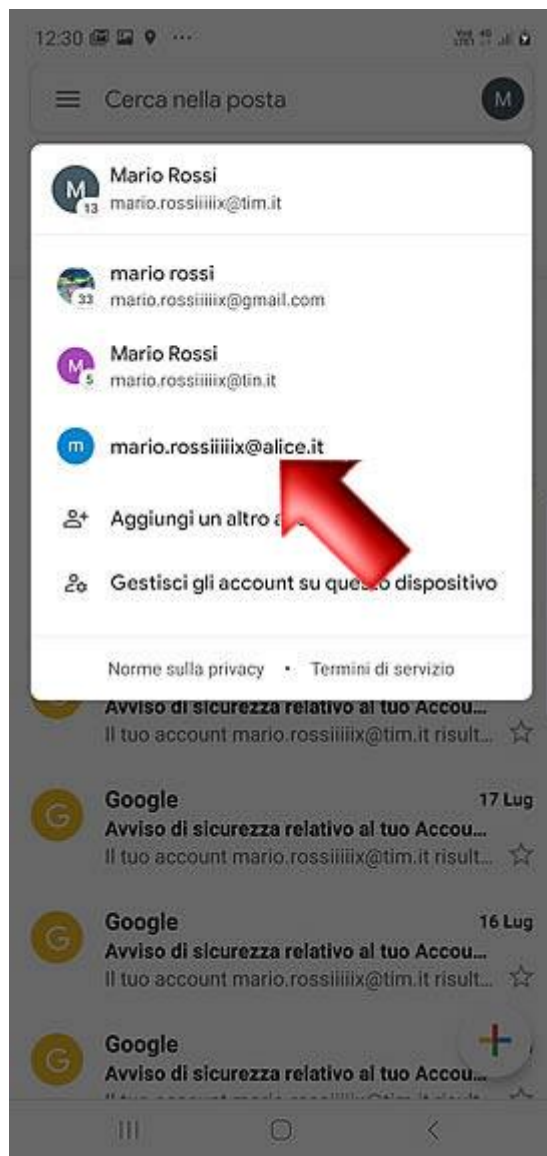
12:30

Cerca nella posta

M

M 13 Mario Rossi
mario.rossiiiiix@tim.it

33 mario rossi
mario.rossiiiiix@gmail.com

M 5 Mario Rossi
mario.rossiiiiix@tin.it

m mario.rossiiiiix@alice.it

Aggiungi un altro a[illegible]

Gestisci gli account su que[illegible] dispositivo

Norme sulla privacy • Termini di servizio

Avviso di sicurezza relativo al tuo Accou...
Il tuo account mario.rossiiiiix@tim.it risult...

G Google 17 Lug
Avviso di sicurezza relativo al tuo Accou...
Il tuo account mario.rossiiiiix@tim.it risult...

G Google 16 Lug
Avviso di sicurezza relativo al tuo Accou...
Il tuo account mario.rossiiiiix@tim.it risult...

G Google
Avviso di sicurezza relativo al tuo Accou...
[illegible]